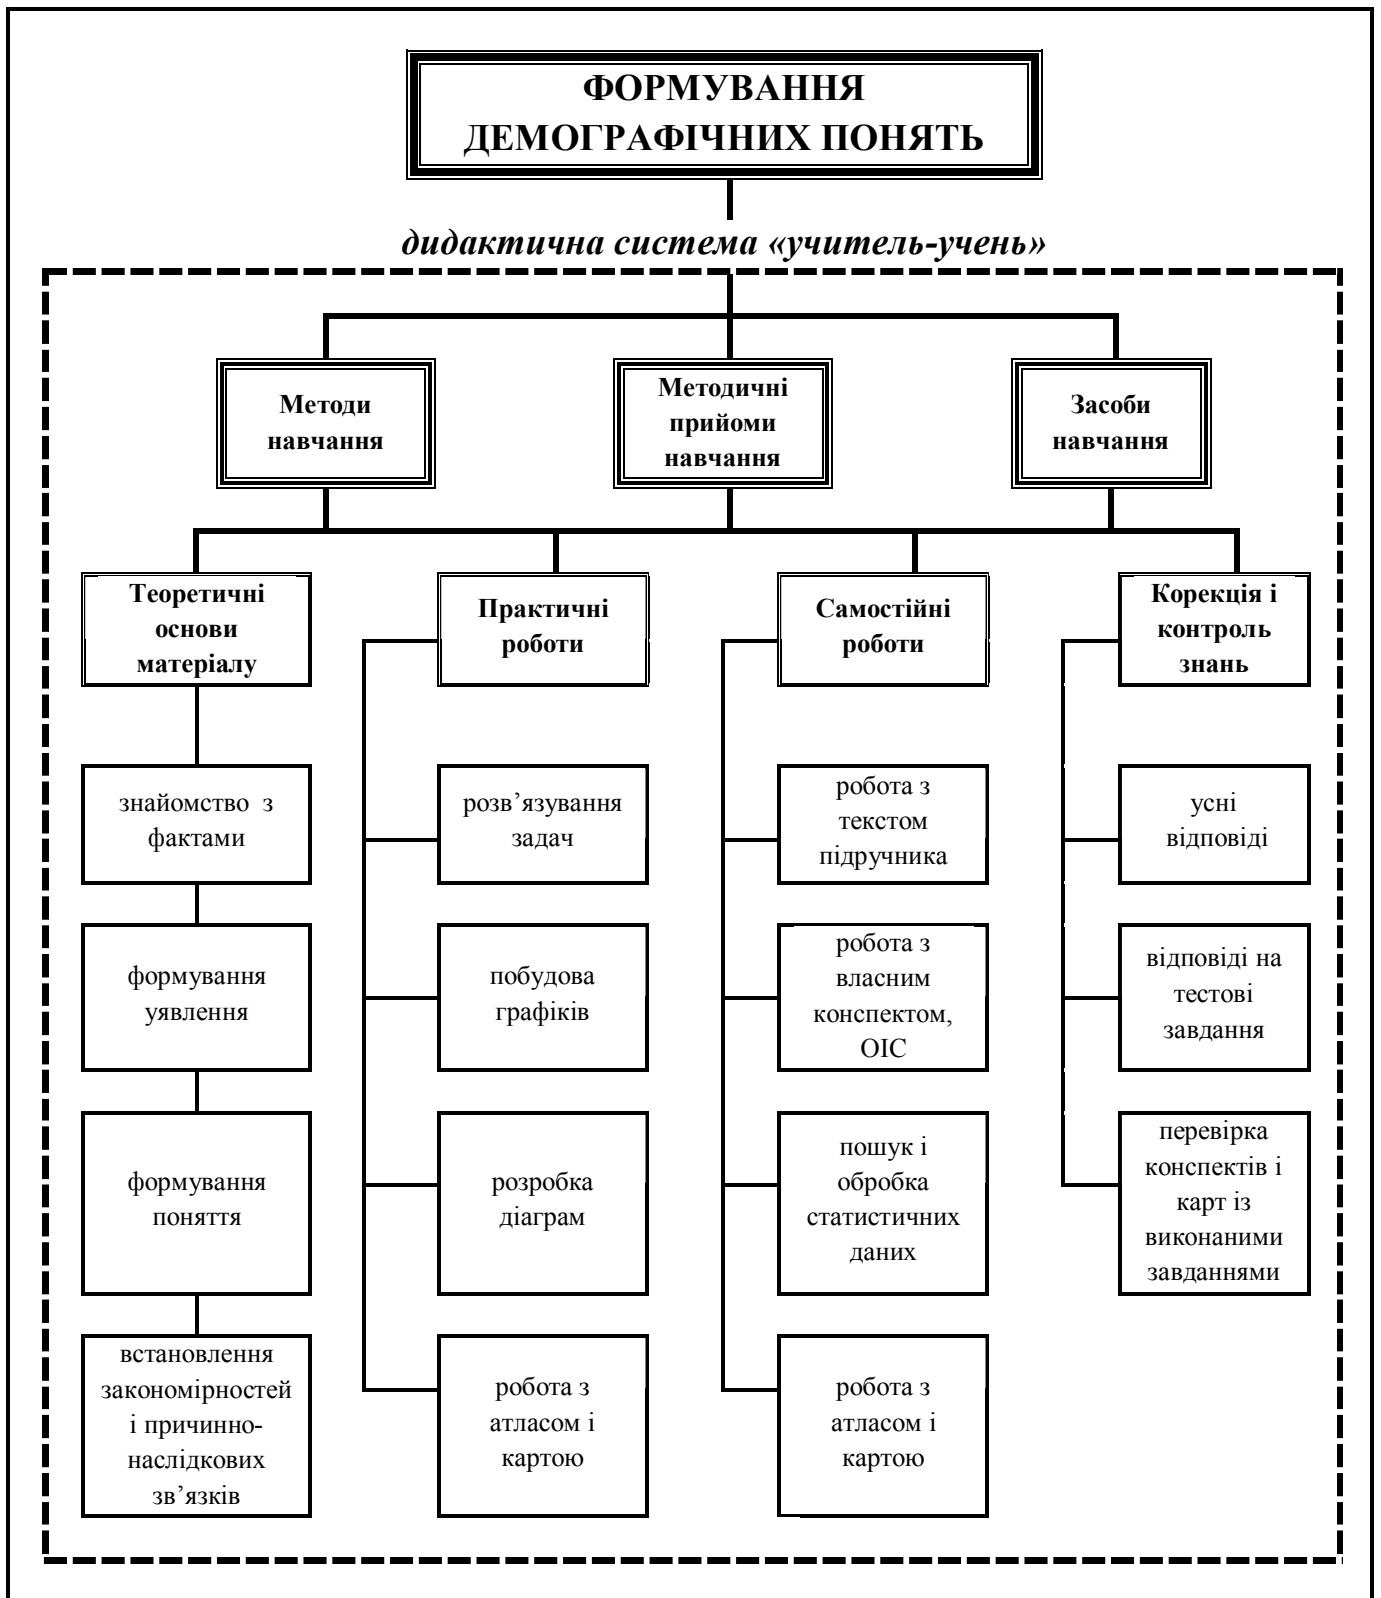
ФОРМУВАННЯ ДЕМОГРАФІЧНИХ ПОНЯТЬ

дидактична система «учитель-учень»

Методи навчання

Методичні прийоми навчання

Засоби навчання

Теоретичні основи матеріалу

знайомство з фактами

формування уявлення

формування поняття

встановлення закономірностей і причинно-наслідкових зв'язків

Практичні роботи

розв'язування задач

побудова графіків

розробка діаграм

робота з атласом і картою

Самостійні роботи

робота з текстом підручника

робота з власним конспектом, ОІС

пошук і обробка статистичних даних

робота з атласом і картою

Корекція і контроль знань

усні відповіді

відповіді на тестові завдання

перевірка конспектів і карт із виконаними завданнями